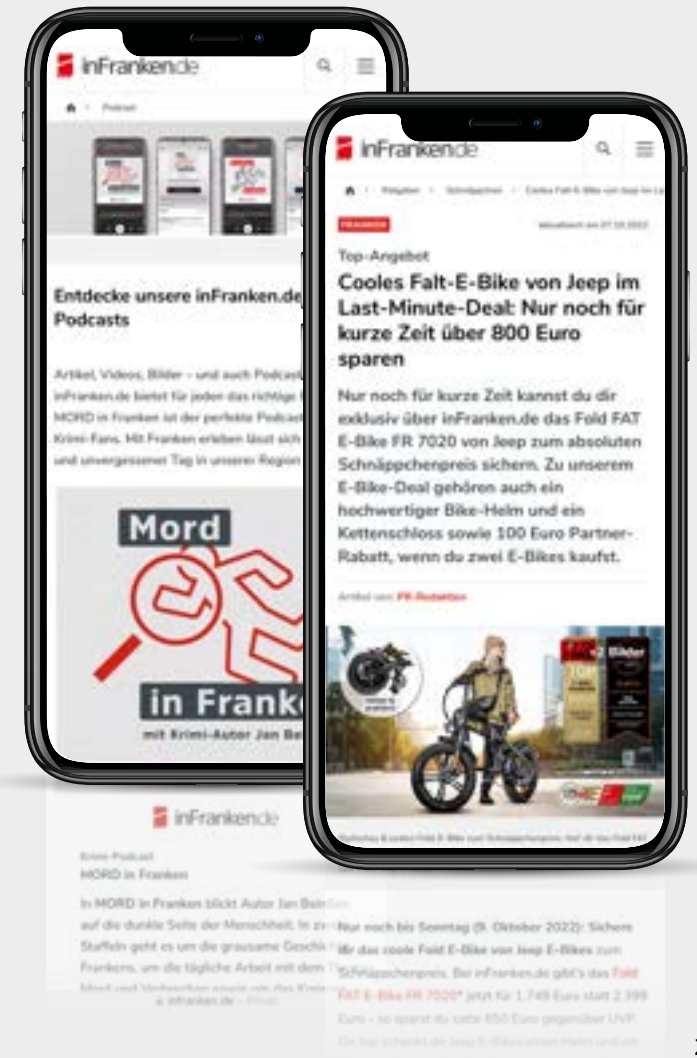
inFranken.de

Podcast

Entdecke unsere inFranken.de Podcasts

Artikel, Videos, Bilder – und auch Podcasts: inFranken.de bietet für jeden das richtige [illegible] MORD in Franken ist der perfekte Podcast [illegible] Krimi-Fans. Mit Franken erleben lässt sich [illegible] und unvergessener Tag in unserer Region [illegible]

Mord

in Franke

mit Krimi-Autor Jan Bei

inFranken.de

Krimi-Podcast
MORD in Franken

In MORD in Franken blickt Autor Jan Bei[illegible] auf die dunkle Seite der Menschheit. In zw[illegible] Staffeln geht es um die grausame Geschic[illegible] Frankens, um die tägliche Arbeit mit dem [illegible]

inFranken.de

Ratgeber › Schnäppchen › Cooles Falt-E-Bike von Jeep im La

FRANKEN

aktualisiert am 07.10.2022

Top-Angebot

Cooles Falt-E-Bike von Jeep im Last-Minute-Deal: Nur noch für kurze Zeit über 800 Euro sparen

Nur noch für kurze Zeit kannst du dir exklusiv über inFranken.de das Fold FAT E-Bike FR 7020 von Jeep zum absoluten Schnäppchenpreis sichern. Zu unserem E-Bike-Deal gehören auch ein hochwertiger Bike-Helm und ein Kettenschloss sowie 100 Euro Partner-Rabatt, wenn du zwei E-Bikes kaufst.

Artikel von PR-Redaktion

Bilder

Nur noch bis Sonntag (9. Oktober 2022): Sichere dir das coole Fold E-Bike von Jeep E-Bikes zum Schnäppchenpreis. Bei inFranken.de gibt's das Fold FAT E-Bike FR 7020* jetzt für 1.749 Euro statt 2.399 Euro – so sparst du satte 650 Euro gegenüber UVP.